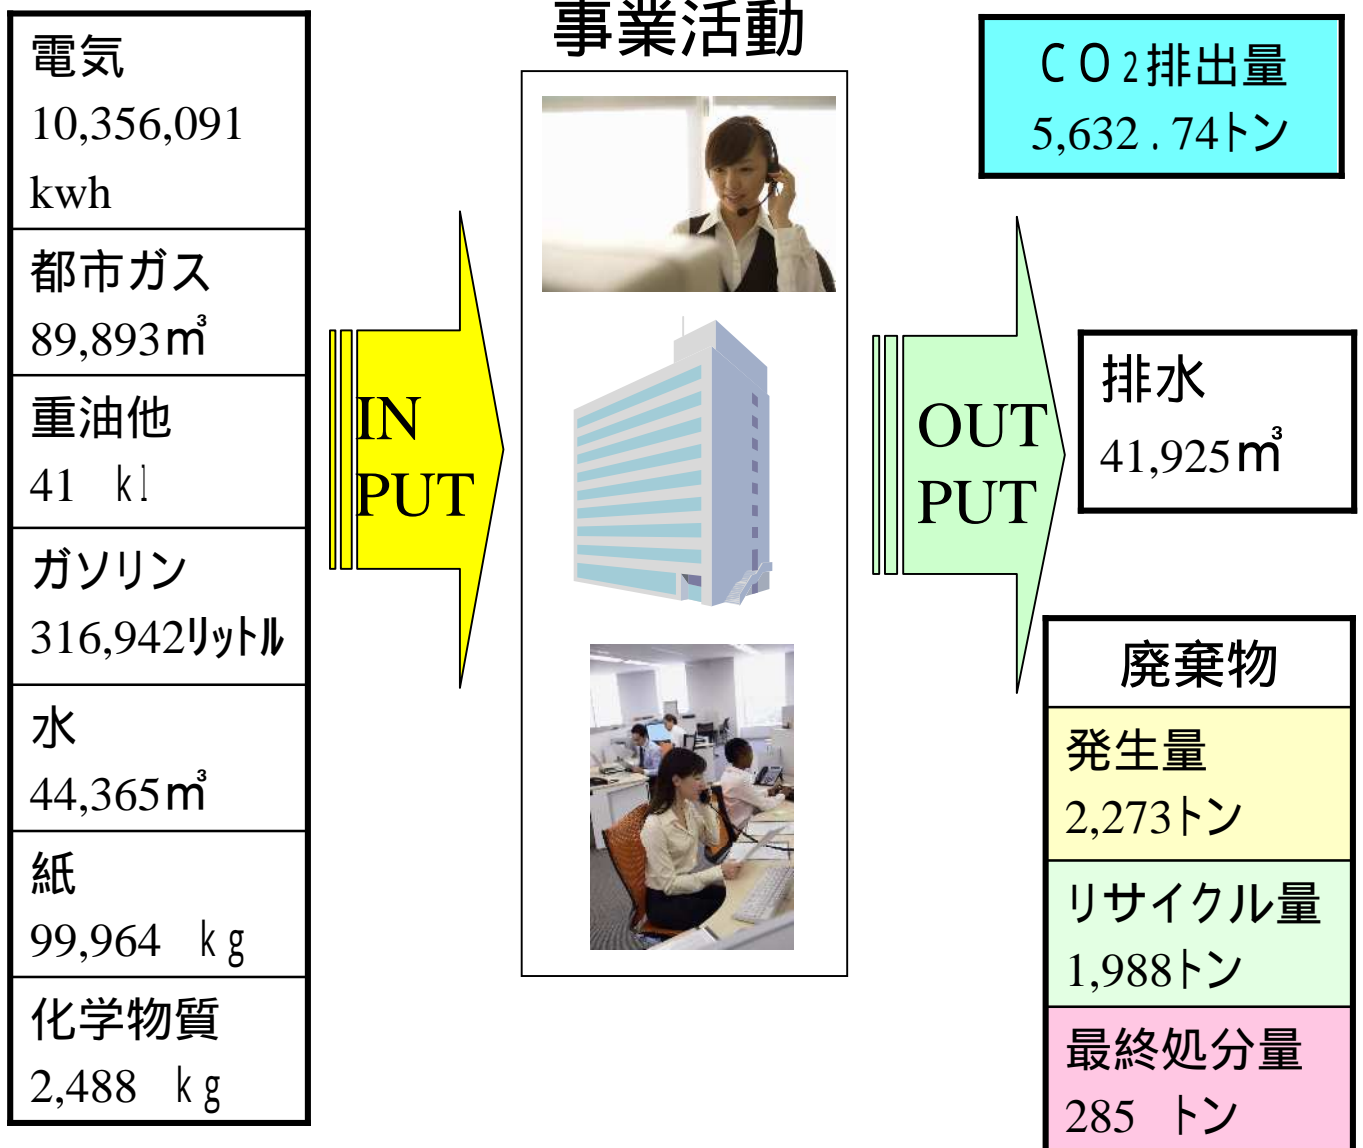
電気
10,356,091 kwh

都市ガス
89,893㎥

重油他
41 kl

ガソリン
316,942ﾘｯﾄﾙ

水
44,365㎥

紙
99,964 kg

化学物質
2,488 kg

IN PUT

事業活動

OUT PUT

CO2排出量
5,632.74トン

排水
41,925㎥

廃棄物

発生量
2,273トン

リサイクル量
1,988トン

最終処分量
285 トン